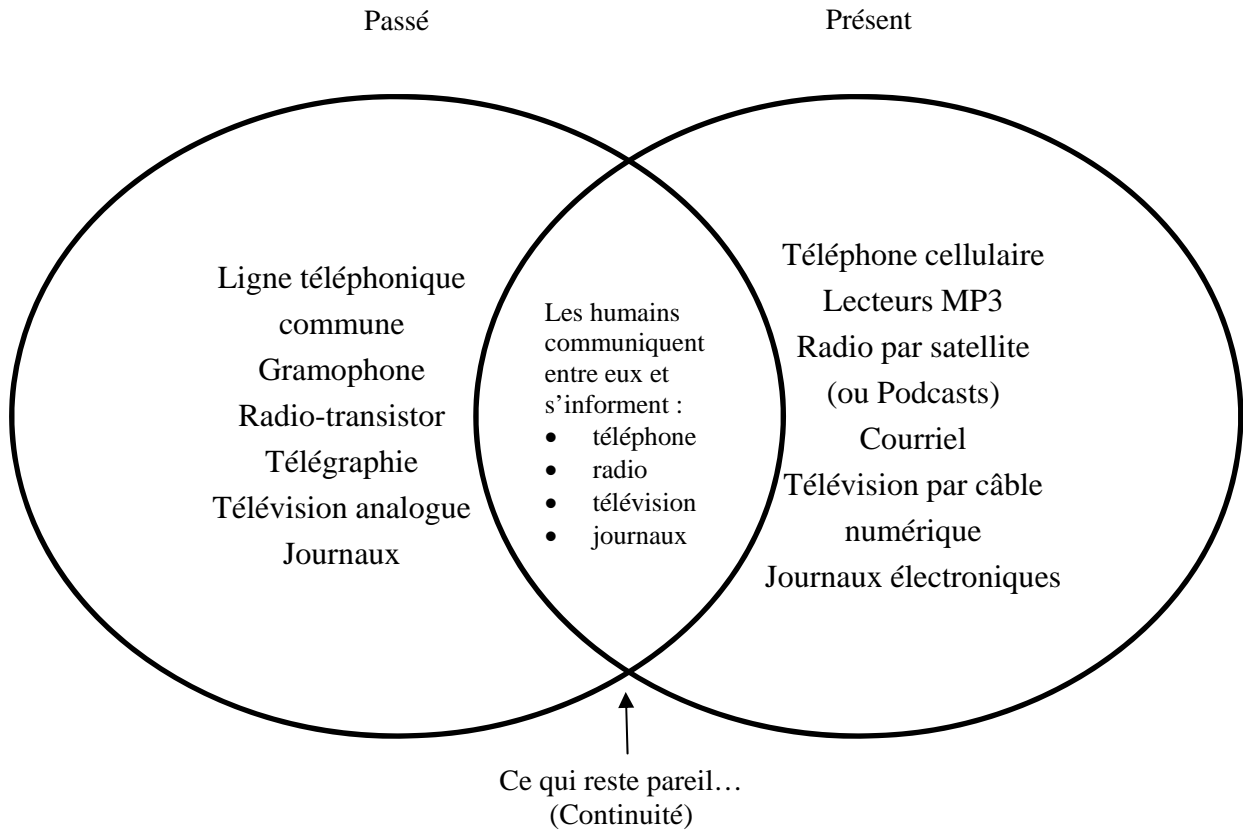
Passé

Présent

Ligne téléphonique commune
Gramophone
Radio-transistor
Télégraphie
Télévision analogue
Journaux

Les humains communiquent entre eux et s'informent :
- téléphone
- radio
- télévision
- journaux

Téléphone cellulaire
Lecteurs MP3
Radio par satellite (ou Podcasts)
Courriel
Télévision par câble numérique
Journaux électroniques

Ce qui reste pareil… (Continuité)